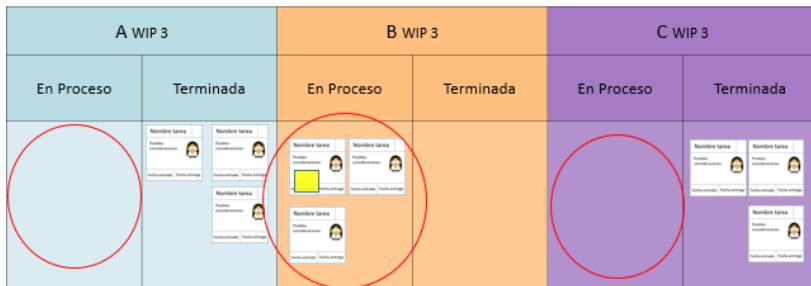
| A WIP 3 | | B WIP 3 | | C WIP 3 | |
|---|---|---|---|---|---|
| En Proceso | Terminada | En Proceso | Terminada | En Proceso | Terminada |
| | Nombre tarea<br>Posibles consideraciones<br>Fecha entrada Fecha entrega<br><br>Nombre tarea<br>Posibles consideraciones<br>Fecha entrada Fecha entrega<br><br>Nombre tarea<br>Posibles consideraciones<br>Fecha entrada Fecha entrega | Nombre tarea<br>Posibles consideraciones<br>Fecha entrada Fecha entrega<br><br>Nombre tarea<br>Posibles consideraciones<br>Fecha entrada Fecha entrega<br><br>Nombre tarea<br>Posibles consideraciones<br>Fecha entrada Fecha entrega | | | Nombre tarea<br>Posibles consideraciones<br>Fecha entrada Fecha entrega<br><br>Nombre tarea<br>Posibles consideraciones<br>Fecha entrada Fecha entrega<br><br>Nombre tarea<br>Posibles consideraciones<br>Fecha entrada Fecha entrega |